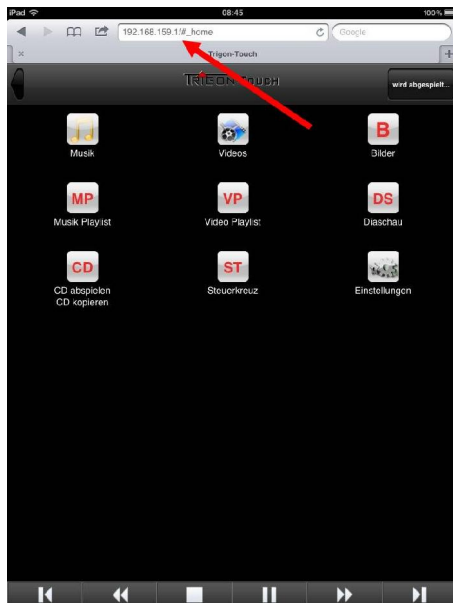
iPad
08:45
100%

192.168.159.1/#_home
Google

Trigon-Touch

TRIGON TOUCH
wird abgespielt...

B
Musik
Videos
Bilder

MP
VP
DS
Musik Playlist
Video Playlist
Diaschau

CD
ST
CD abspielen
CD kopieren
Steuerkreuz
Einstellungen